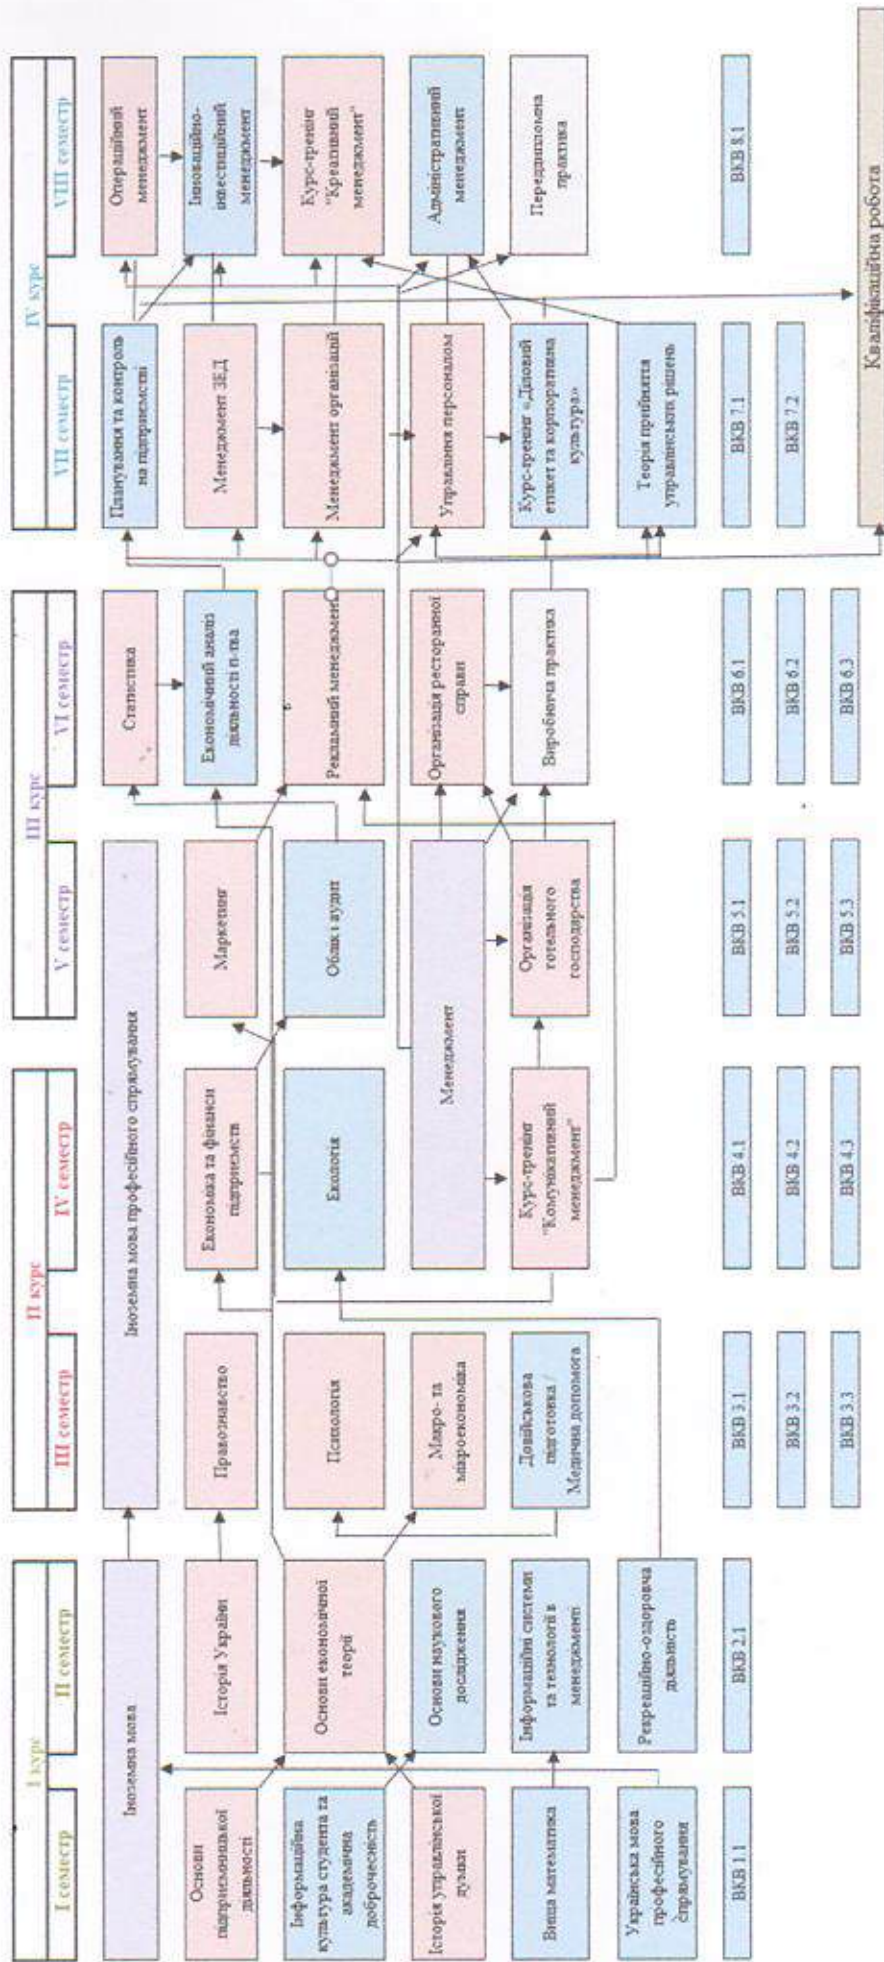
I курс

I семестр

II семестр

II курс

III семестр

IV семестр

III курс

V семестр

VI семестр

IV курс

VII семестр

VIII семестр

Основи підприємницької діяльності

Інформаційна культура студента та академічна доброчесність

Історія управлінської думки

Вища математика

Українська мова професійного спрямування

ВКВ 1.1

Іноземна мова

Історія України

Основи економічної теорії

Основи наукового дослідження

Інформаційні системи та технології в менеджменті

Рекреаційно-оздоровча діяльність

ВКВ 2.1

Іноземна мова професійного спрямування

Правознавство

Психологія

Макро- та мікроекономіка

Допризовна підготовка / Медична допомога

ВКВ 3.1

ВКВ 3.2

ВКВ 3.3

Економіка та фінанси підприємств

Екологія

Менеджмент

Курс-тренінг "Комунікативний менеджмент"

ВКВ 4.1

ВКВ 4.2

ВКВ 4.3

Маркетинг

Облік і аудит

Організація готельного господарства

ВКВ 5.1

ВКВ 5.2

ВКВ 5.3

Статистика

Економічний аналіз діяльності п-ства

Ресторанний менеджмент

Організація ресторанної справи

Виробнича практика

ВКВ 6.1

ВКВ 6.2

ВКВ 6.3

Планування та контроль на підприємстві

Менеджмент ЗЕД

Менеджмент організацій

Управління персоналом

Курс-тренінг «Діловий етикет та корпоративна культура»

Теорія прийняття управлінських рішень

ВКВ 7.1

ВКВ 7.2

Операційний менеджмент

Інноваційно-інвестиційний менеджмент

Курс-тренінг "Креативний менеджмент"

Адміністративний менеджмент

Переддипломна практика

ВКВ 8.1

Кваліфікаційна робота